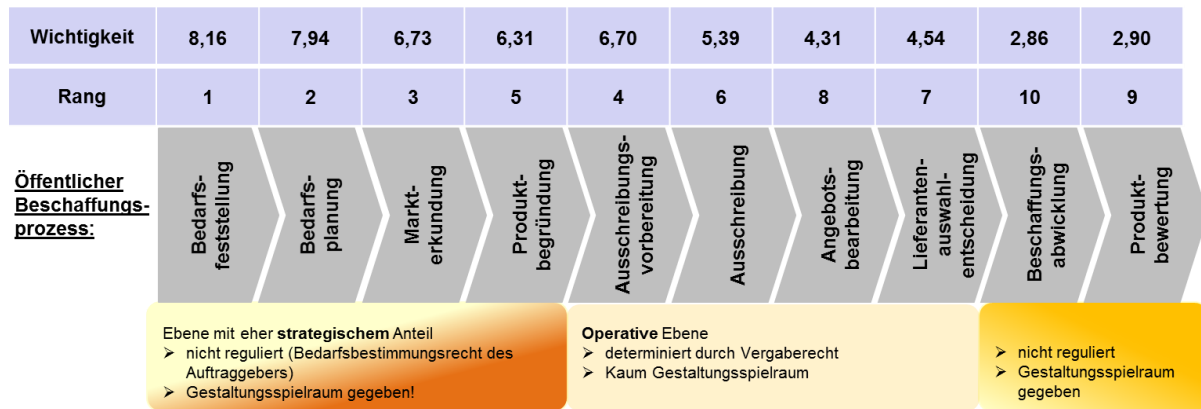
| Wichtigkeit | 8,16 | 7,94 | 6,73 | 6,31 | 6,70 | 5,39 | 4,31 | 4,54 | 2,86 | 2,90 |
|---|---|---|---|---|---|---|---|---|---|---|
| Rang | 1 | 2 | 3 | 5 | 4 | 6 | 8 | 7 | 10 | 9 |

Öffentlicher Beschaffungsprozess:

Bedarfsfeststellung

Bedarfsplanung

Markterkundung

Produktbegründung

Ausschreibungsvorbereitung

Ausschreibung

Angebotsbearbeitung

Lieferantenauswahlentscheidung

Beschaffungsabwicklung

Produktbewertung

Ebene mit eher **strategischem** Anteil
➢ nicht reguliert (Bedarfsbestimmungsrecht des Auftraggebers)
➢ Gestaltungsspielraum gegeben!

**Operative** Ebene
➢ determiniert durch Vergaberecht
➢ Kaum Gestaltungsspielraum

➢ nicht reguliert
➢ Gestaltungsspielraum gegeben